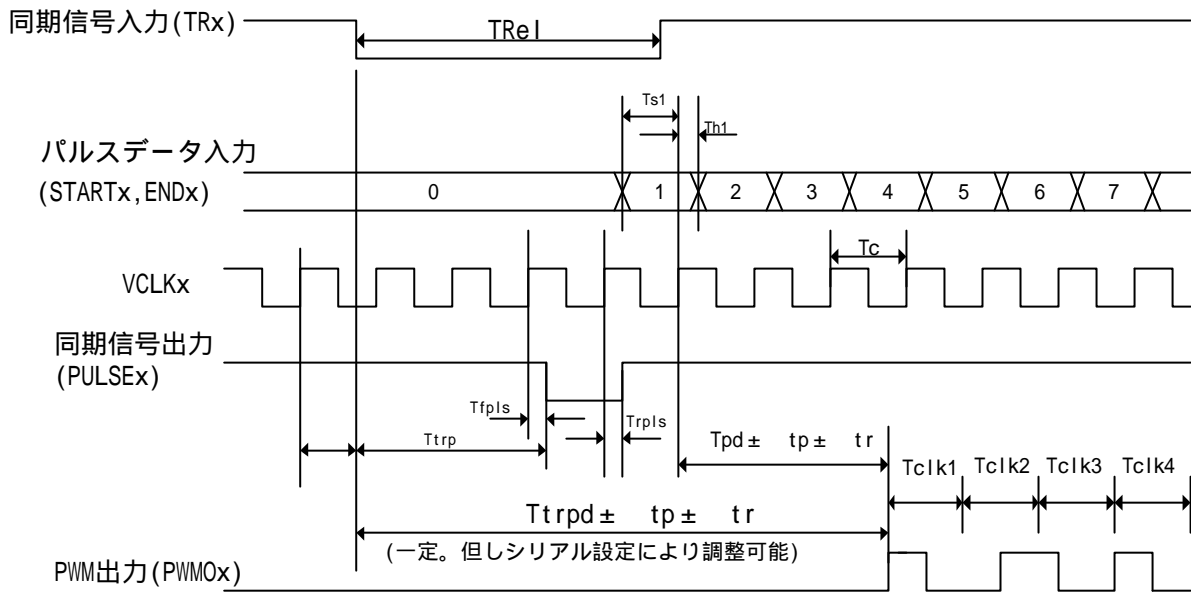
同期信号入力(TRx)

TRel

Ts1

Th1

パルスデータ入力
(STARTx,ENDx)

0

1

2

3

4

5

6

7

Tc

VCLKx

同期信号出力
(PULSEx)

Tfpls

Trpls

Ttrp

Tpd ± tp ± tr

Tclk1 Tclk2 Tclk3 Tclk4

Ttrpd ± tp ± tr

(一定。但しシリアル設定により調整可能)

PWM出力(PWMOx)